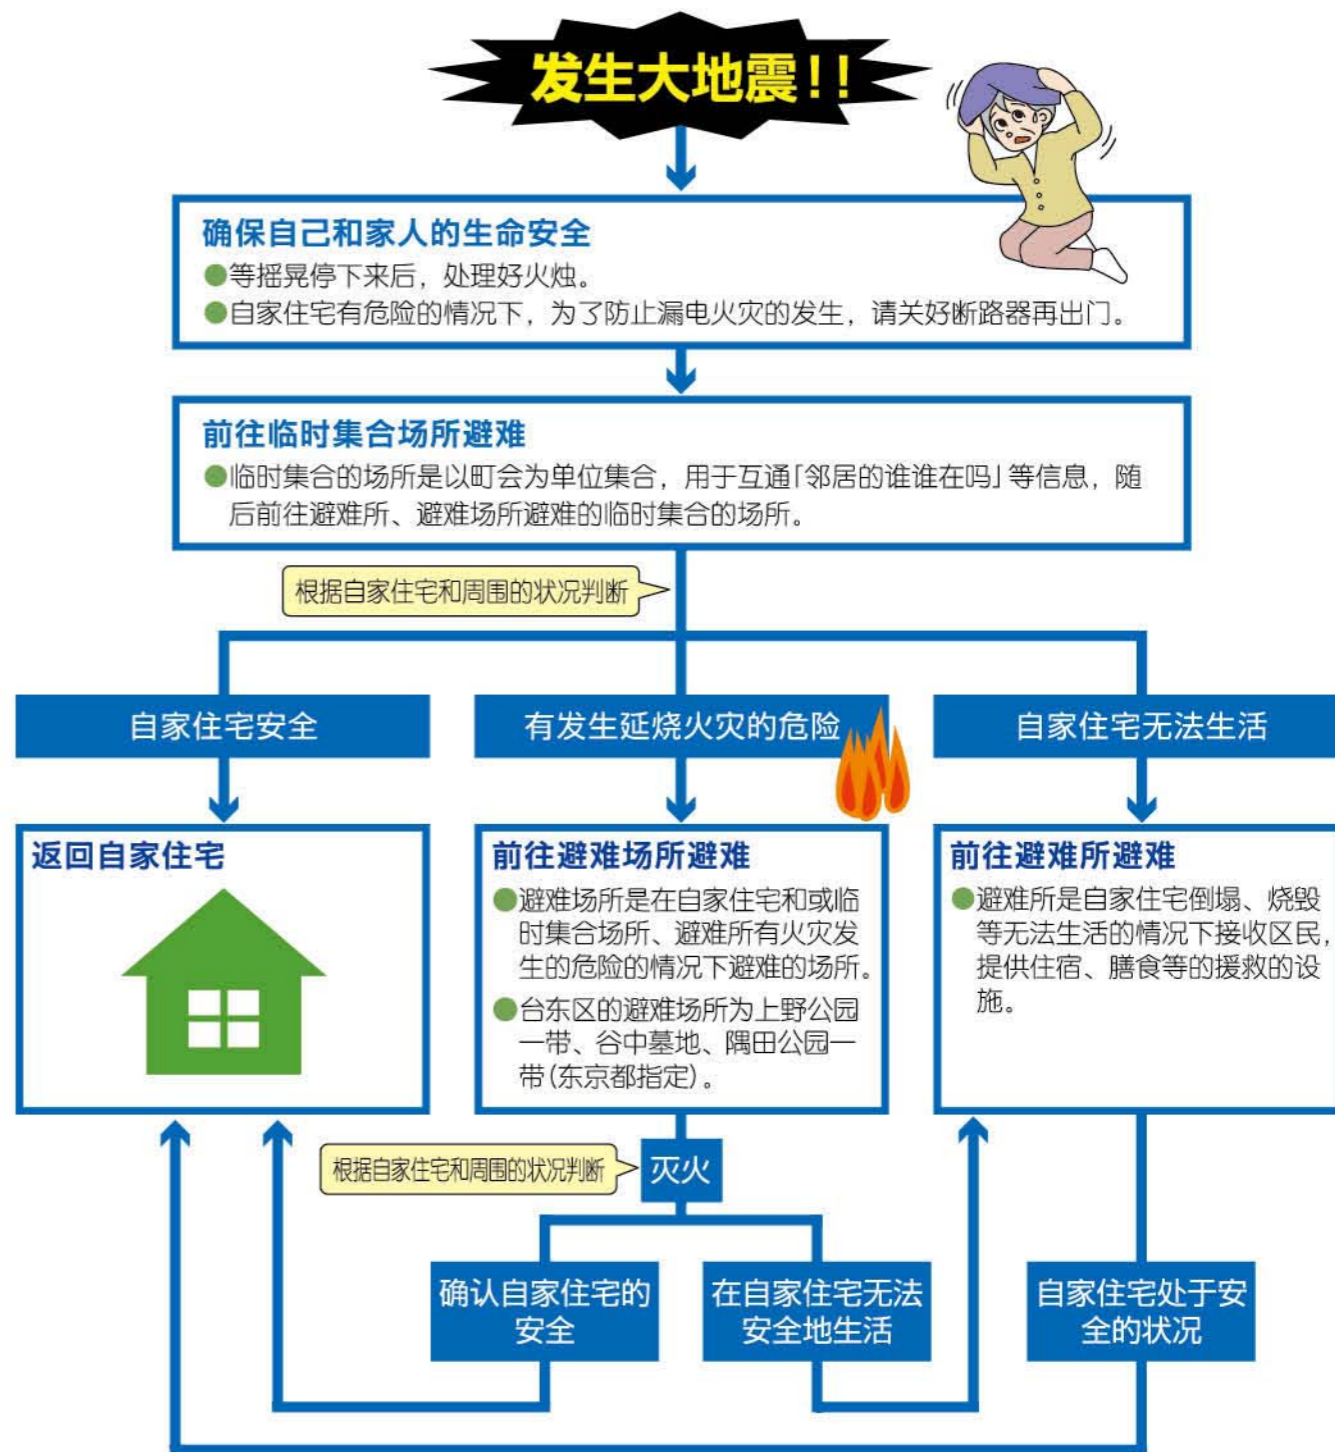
发生大地震!!

确保自己和家人的生命安全
●等摇晃停下来后，处理好火烛。
●自家住宅有危险的情况下，为了防止漏电火灾的发生，请关好断路器再出门。

前往临时集合场所避难
●临时集合的场所是以町会为单位集合，用于互通「邻居的谁谁在吗」等信息，随后前往避难所、避难场所避难的临时集合的场所。

根据自家住宅和周围的状况判断

自家住宅安全

有发生延烧火灾的危险

自家住宅无法生活

返回自家住宅

前往避难场所避难
●避难场所是在自家住宅和或临时集合场所、避难所有火灾发生的危险的情况下避难的场所。
●台东区的避难场所为上野公园一带、谷中墓地、隅田公园一带(东京都指定)。

前往避难所避难
●避难所是自家住宅倒塌、烧毁等无法生活的情况下接收区民，提供住宿、膳食等的援救的设施。

根据自家住宅和周围的状况判断

灭火

确认自家住宅的安全

在自家住宅无法安全地生活

自家住宅处于安全的状况